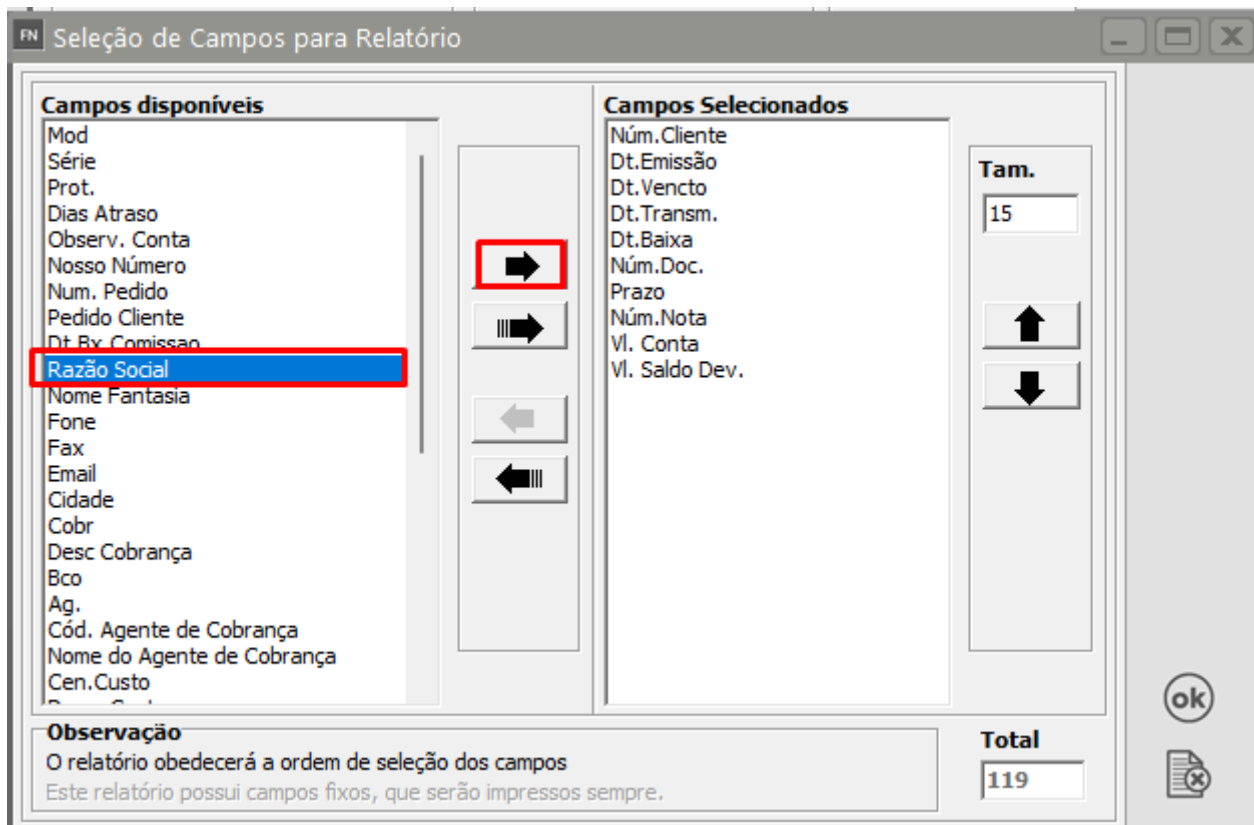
FN Seleção de Campos para Relatório

Campos disponíveis
Mod
Série
Prot.
Dias Atraso
Observ. Conta
Nosso Número
Num. Pedido
Pedido Cliente
Dt.Bx.Comissao
Razão Social
Nome Fantasia
Fone
Fax
Email
Cidade
Cobr
Desc Cobrança
Bco
Ag.
Cód. Agente de Cobrança
Nome do Agente de Cobrança
Cen.Custo
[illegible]

Campos Selecionados
Núm.Cliente
Dt.Emissão
Dt.Vencto
Dt.Transm.
Dt.Baixa
Núm.Doc.
Prazo
Núm.Nota
Vl. Conta
Vl. Saldo Dev.

Tam.
15

Observação
O relatório obedecerá a ordem de seleção dos campos
Este relatório possui campos fixos, que serão impressos sempre.

Total
119

ok